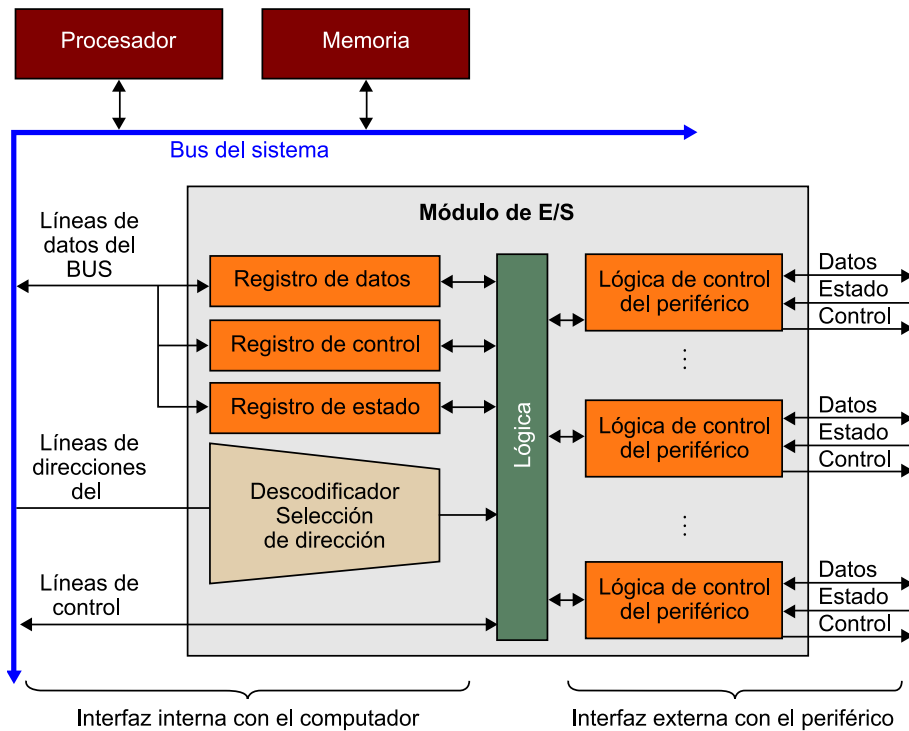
Procesador

Memoria

Bus del sistema

Módulo de E/S

Líneas de datos del BUS

Registro de datos

Registro de control

Registro de estado

Líneas de direcciones del

Descodificador Selección de dirección

Líneas de control

Lógica

Lógica de control del periférico

Datos
Estado
Control

⋮

Lógica de control del periférico

Datos
Estado
Control

⋮

Lógica de control del periférico

Datos
Estado
Control

Interfaz interna con el computador

Interfaz externa con el periférico